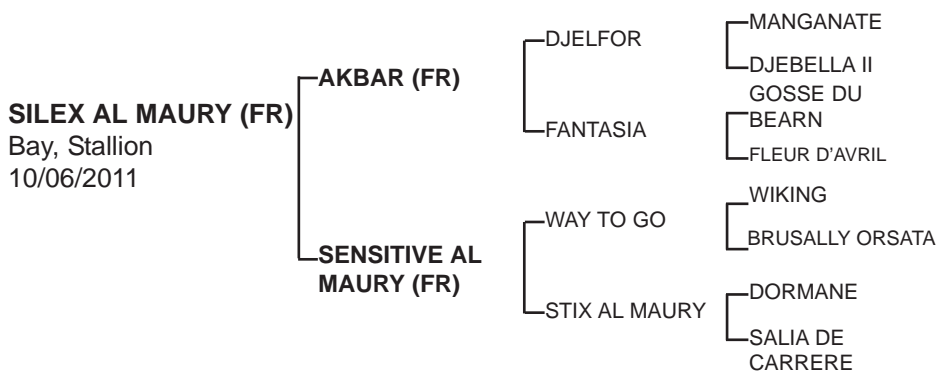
SILEX AL MAURY (FR)
Bay, Stallion
10/06/2011

AKBAR (FR)

SENSITIVE AL MAURY (FR)

DJELFOR

FANTASIA

WAY TO GO

STIX AL MAURY

MANGANATE

DJEBELLA II

GOSSE DU BEARN

FLEUR D'AVRIL

WIKING

BRUSALLY ORSATA

DORMANE

SALIA DE CARRERE